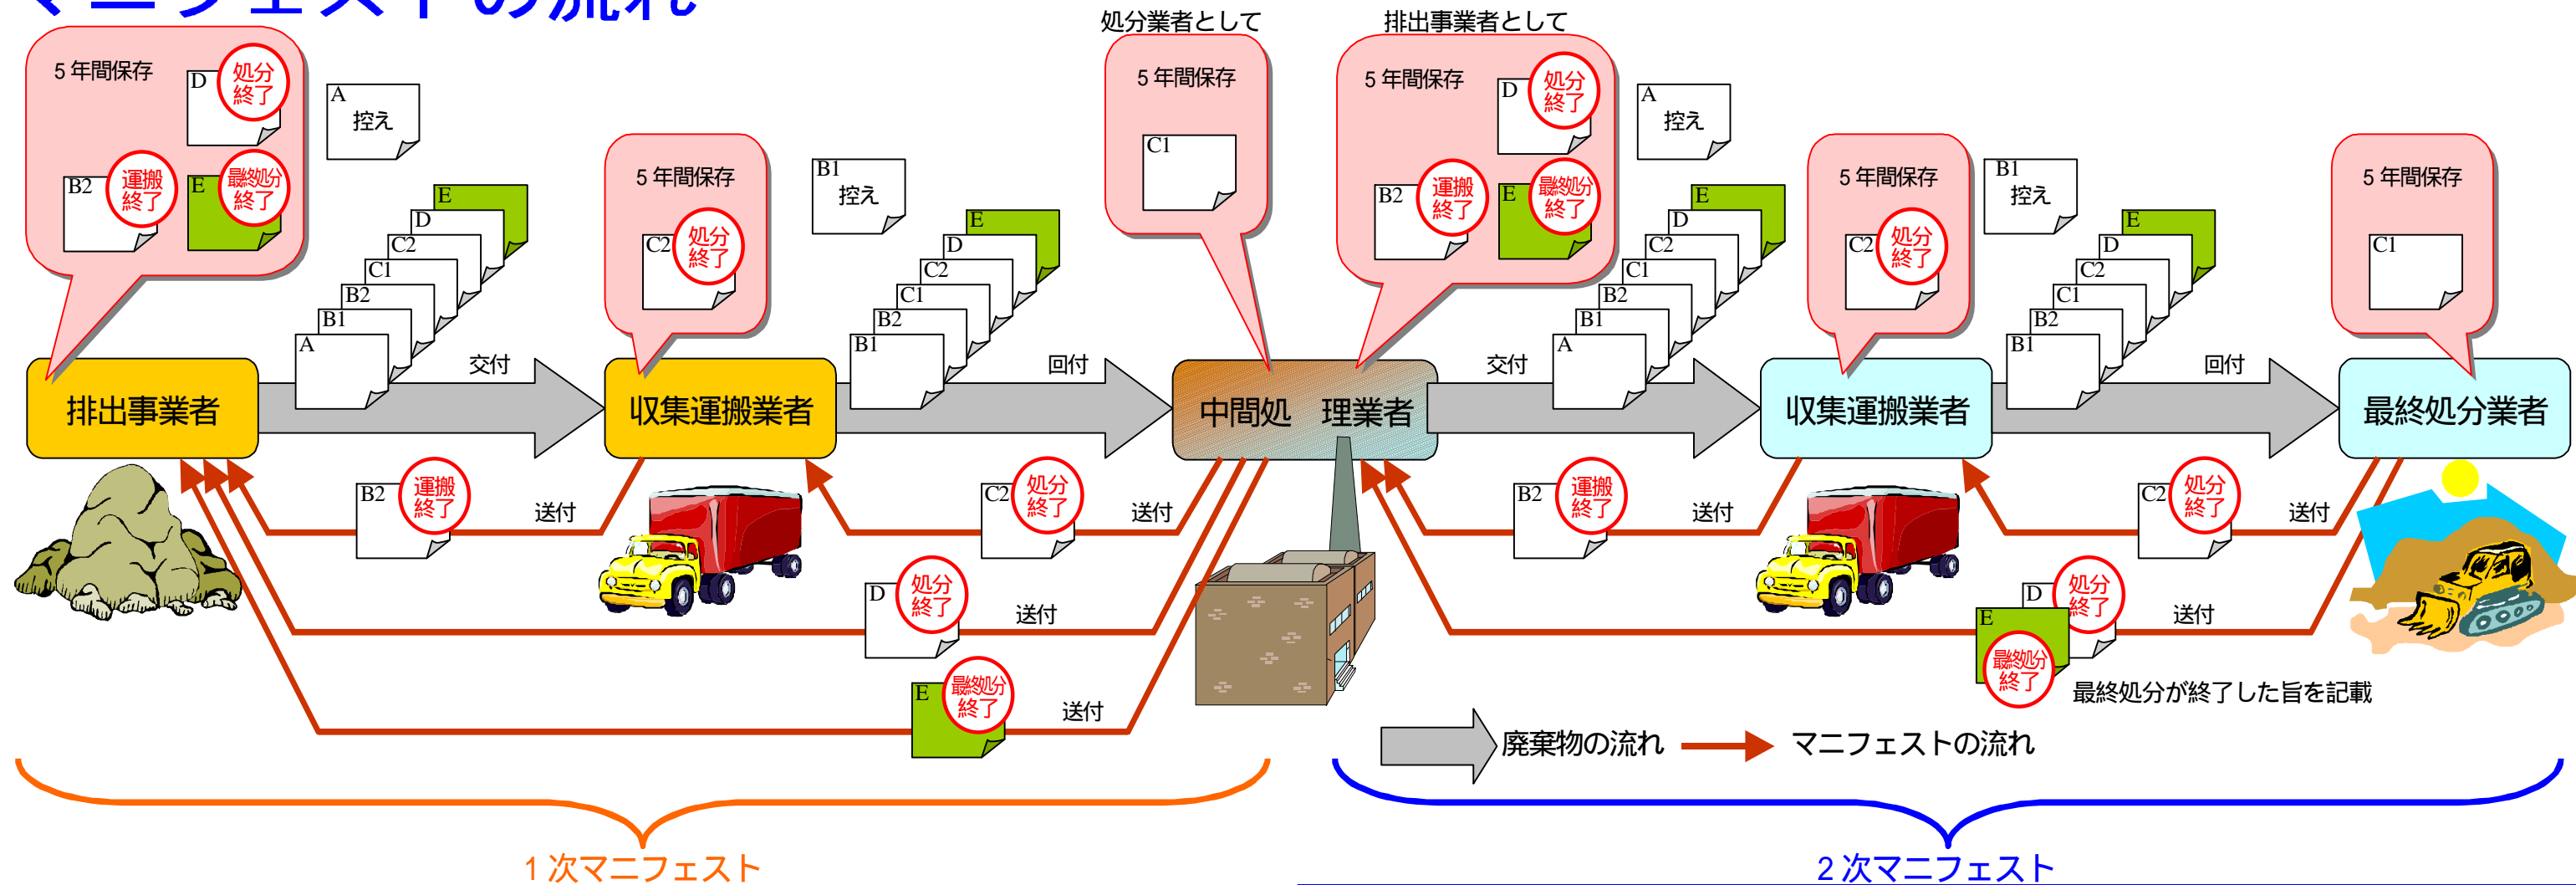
処分業者として

排出事業者として

5年間保存
D 処分終了
B2 運搬終了
E 最終処分終了

A 控え

E D C2 C1 B2 B1 A
交付

5年間保存
C2 処分終了

B1 控え

E D C2 C1 B2 B1
回付

5年間保存
C1

5年間保存
D 処分終了
B2 運搬終了
E 最終処分終了

A 控え

E D C2 C1 B2 B1 A
交付

5年間保存
C2 処分終了

B1 控え

E D C2 C1 B2 B1
回付

5年間保存
C1

排出事業者
収集運搬業者
中間処 理業者
収集運搬業者
最終処分業者

B2 運搬終了 送付
C2 処分終了 送付
D 処分終了 送付
E 最終処分終了 送付

B2 運搬終了 送付
C2 処分終了 送付
D 処分終了 送付
E 最終処分終了
最終処分が終了した旨を記載

廃棄物の流れ
マニフェストの流れ

1次マニフェスト
2次マニフェスト